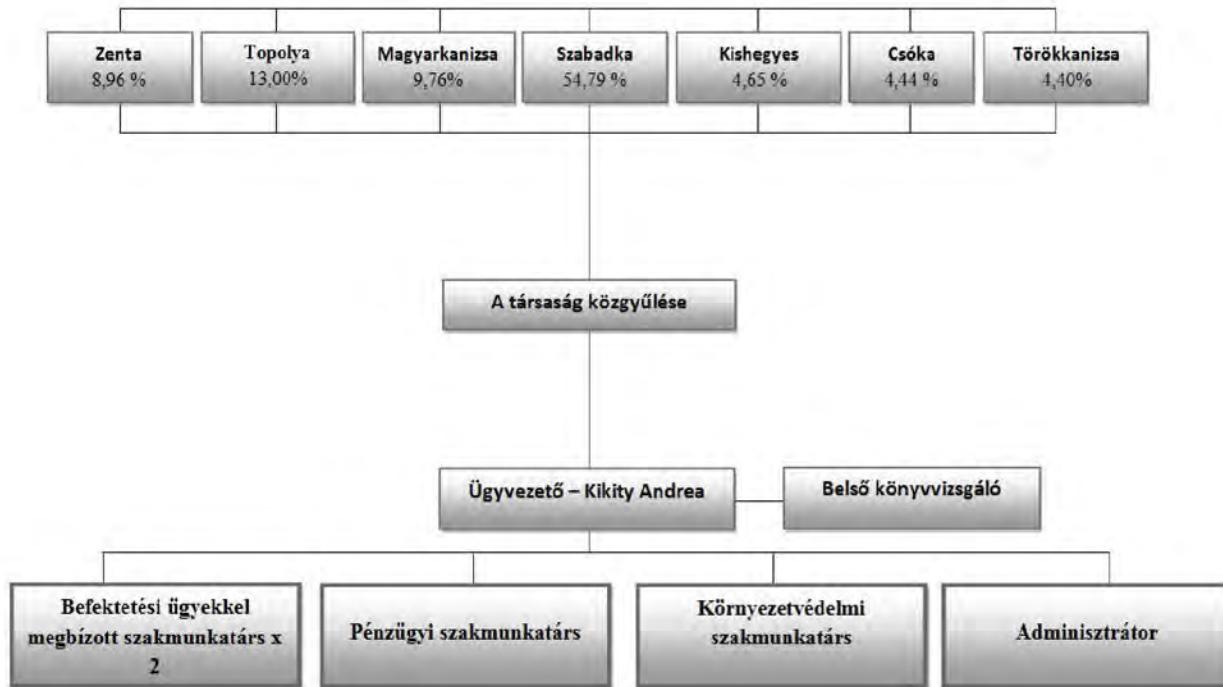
Zenta
8,96 %

Topolya
13,00%

Magyarkanizsa
9,76%

Szabadka
54,79 %

Kishegyes
4,65 %

Csóka
4,44 %

Törökkanizsa
4,40%

A társaság közgyűlése

Ügyvezető – Kikity Andrea

Belső könyvvizsgáló

Befektetési ügyekkel megbízott szakmunkatárs x 2

Pénzügyi szakmunkatárs

Környezetvédelmi szakmunkatárs

Adminisztrátor